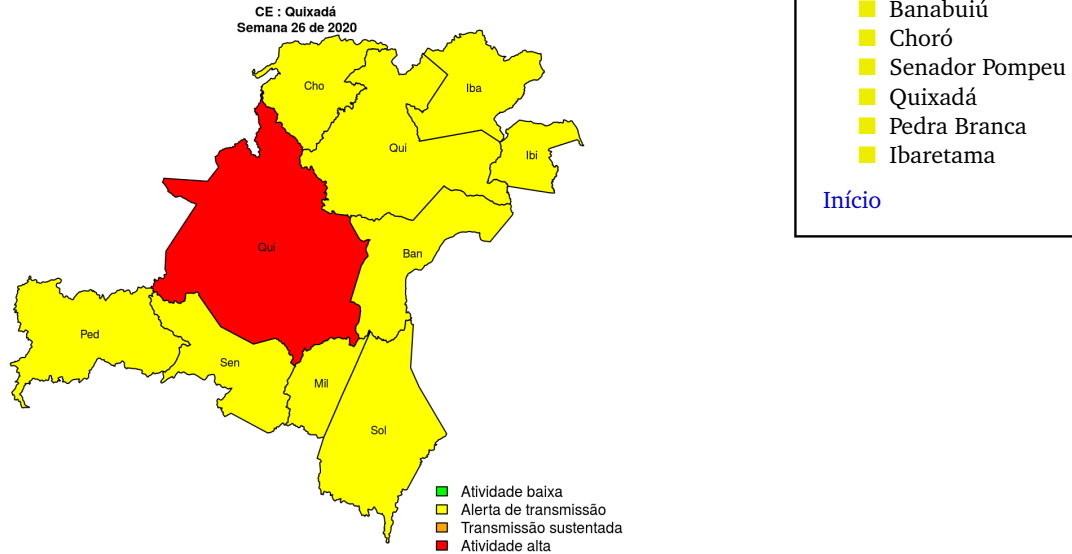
CE : Quixadá
Semana 26 de 2020

Cho
Iba
Qui
Ibi
Qui
Ban
Ped
Sen
Mil
Sol

Atividade baixa
Alerta de transmissão
Transmissão sustentada
Atividade alta

Banabuiú
Choró
Senador Pompeu
Quixadá
Pedra Branca
Ibaretama

Início